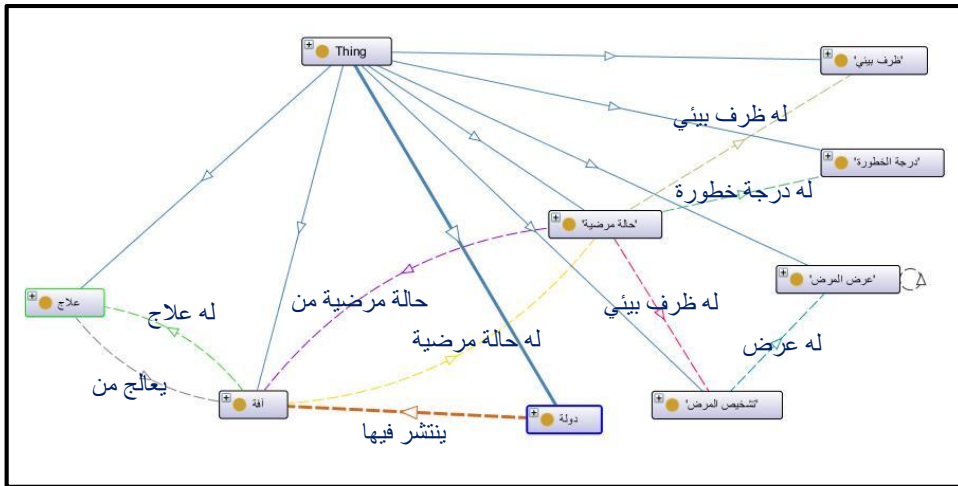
Thing

'ظرف بيئي'

له ظرف بيئي

'درجة الخطورة'

له درجة خطورة

'حالة مرضية'

'عرض المرض'

علاج

له علاج

حالة مرضية من

له ظرف بيئي

له حالة مرضية

له عرض

يعالج من

آفة

دولة

'تشخيص المرض'

ينتشر فيها